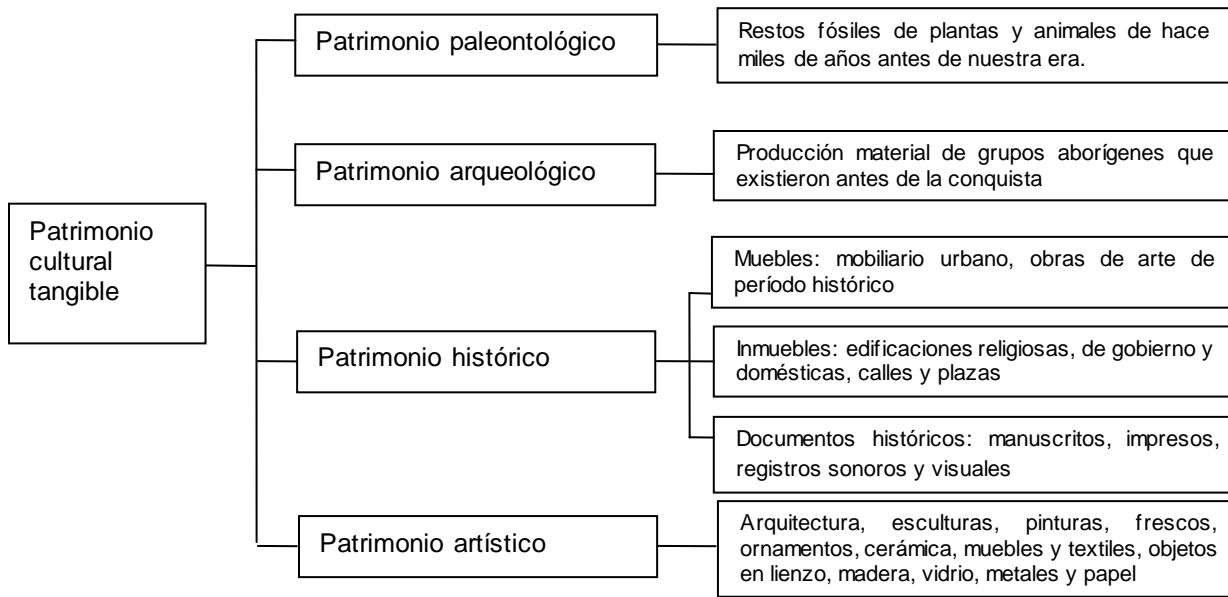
Patrimonio cultural tangible

Patrimonio paleontológico

Restos fósiles de plantas y animales de hace miles de años antes de nuestra era.

Patrimonio arqueológico

Producción material de grupos aborígenes que existieron antes de la conquista

Patrimonio histórico

Muebles: mobiliario urbano, obras de arte de período histórico

Inmuebles: edificaciones religiosas, de gobierno y domésticas, calles y plazas

Documentos históricos: manuscritos, impresos, registros sonoros y visuales

Patrimonio artístico

Arquitectura, esculturas, pinturas, frescos, ornamentos, cerámica, muebles y textiles, objetos en lienzo, madera, vidrio, metales y papel